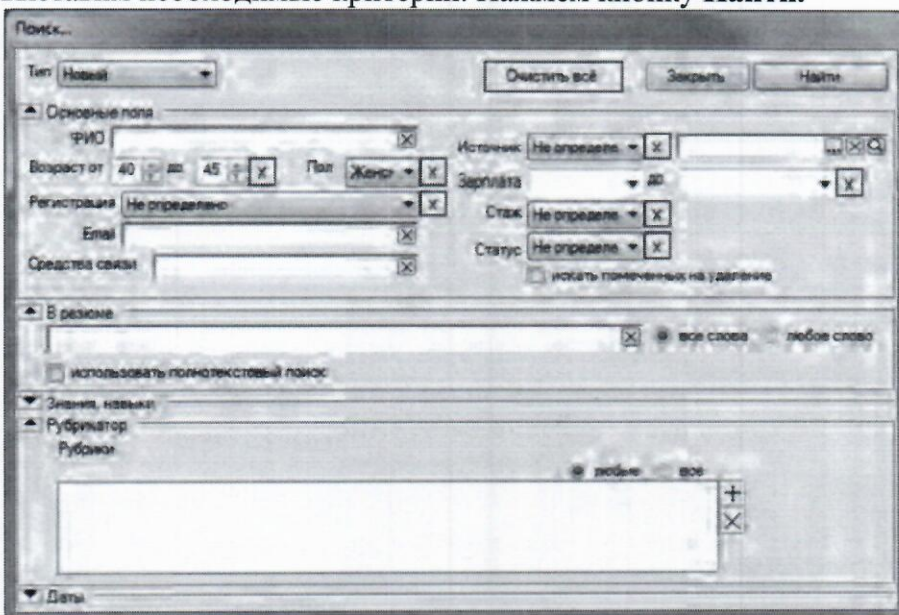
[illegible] необходимые критерии. Нажмем кнопку Найти.

Поиск...

Тип Новый

Очистить всё

Закрыть

Найти

Основные поля

ФИО

Возраст от 40 до 45

Пол Женск

Регистрация Не определено

Email

Средства связи

Источник Не определе

Зарплата до

Стаж Не определе

Статус Не определе

искать помеченных на удаление

В резюме

все слова

любое слово

использовать полнотекстовый поиск

Знания, навыки

Рубрикатор

Рубрики

любые

все

Даты